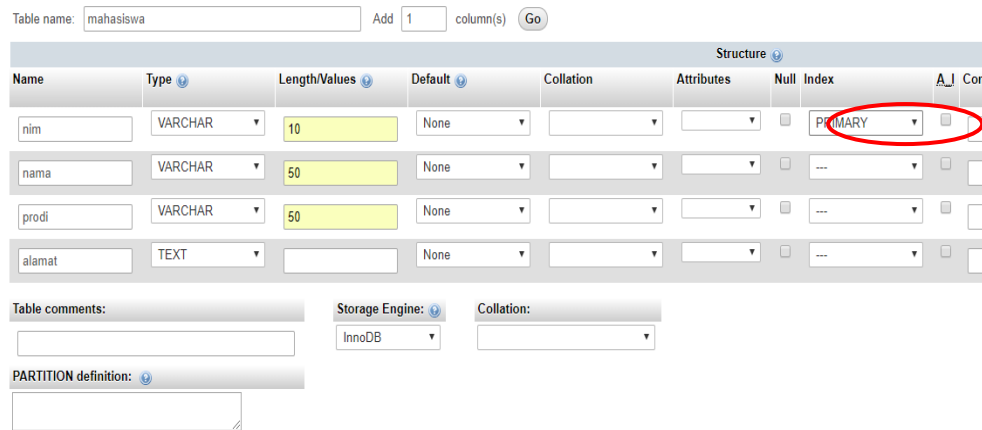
Table name: mahasiswa Add 1 column(s) Go

Structure

| Name | Type | Length/Values | Default | Collation | Attributes | Null | Index | A_I | Co |
|---|---|---|---|---|---|---|---|---|---|
| nim | VARCHAR | 10 | None | | | | PRIMARY | | |
| nama | VARCHAR | 50 | None | | | | --- | | |
| prodi | VARCHAR | 50 | None | | | | --- | | |
| alamat | TEXT | | None | | | | --- | | |

Table comments:

Storage Engine: InnoDB

Collation:

PARTITION definition: